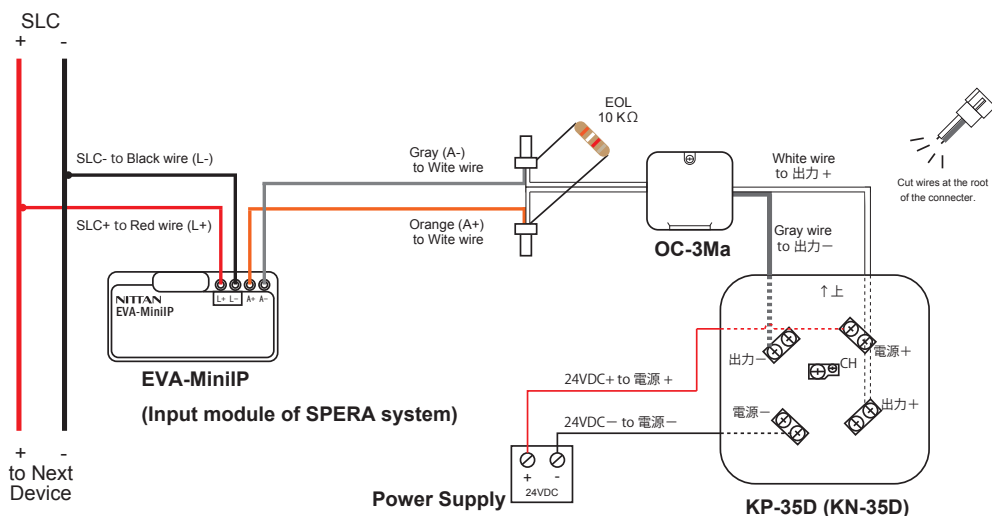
SLC
+ -

SLC- to Black wire (L-)

SLC+ to Red wire (L+)

NITTAN
EVA-MiniIP
L+ L- A+ A-

EVA-MiniIP

(Input module of SPERA system)

+ -
to Next
Device

Gray (A-)
to Wite wire

Orange (A+)
to Wite wire

EOL
10 KΩ

OC-3Ma

White wire
to 出力 +

Gray wire
to 出力 −

Cut wires at the root of the connecter.

↑上

出力 −

電源 +

CH

電源 −

出力 +

24VDC+ to 電源 +

24VDC − to 電源 −

+ -
24VDC

Power Supply

KP-35D (KN-35D)